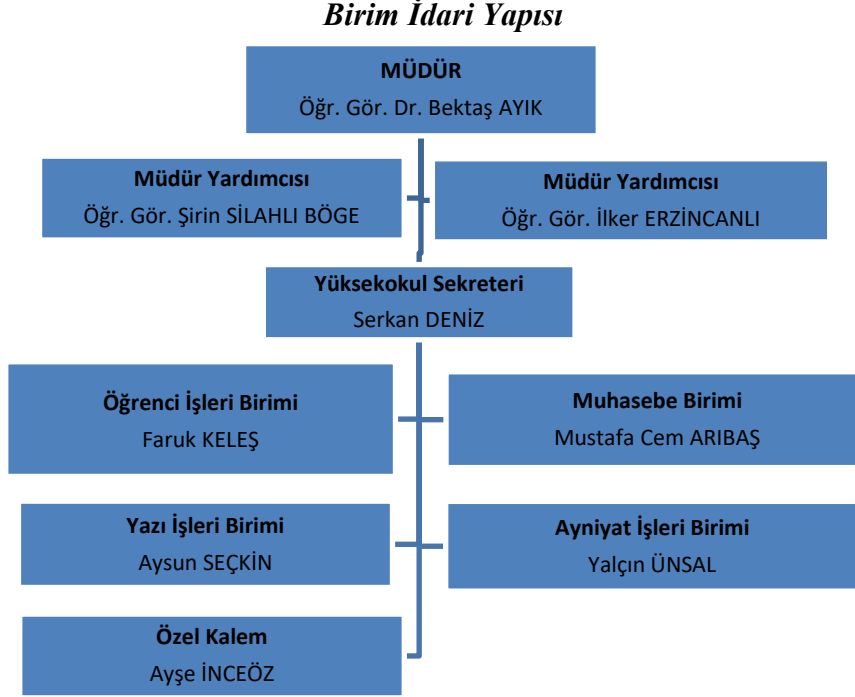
Birim İdari Yapısı

MÜDÜR
Öğr. Gör. Dr. Bektaş AYIK

Müdür Yardımcısı
Öğr. Gör. Şirin SİLAHLI BÖGE

Müdür Yardımcısı
Öğr. Gör. İlker ERZİNCANLI

Yüksekokul Sekreteri
Serkan DENİZ

Öğrenci İşleri Birimi
Faruk KELEŞ

Muhasebe Birimi
Mustafa Cem ARIBAŞ

Yazı İşleri Birimi
Aysun SEÇKİN

Ayniyat İşleri Birimi
Yalçın ÜNSAL

Özel Kalem
Ayşe İNCEÖZ